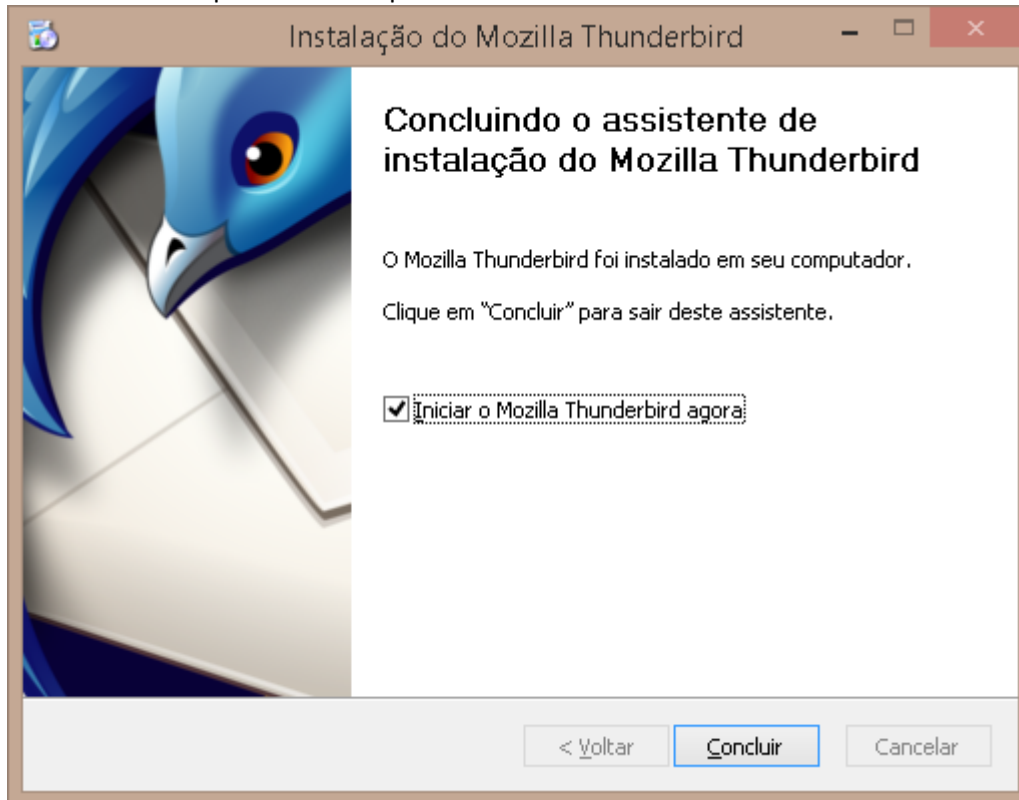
Instalação do Mozilla Thunderbird

Concluindo o assistente de instalação do Mozilla Thunderbird

O Mozilla Thunderbird foi instalado em seu computador.

Clique em "Concluir" para sair deste assistente.

Iniciar o Mozilla Thunderbird agora

< Voltar
Concluir
Cancelar